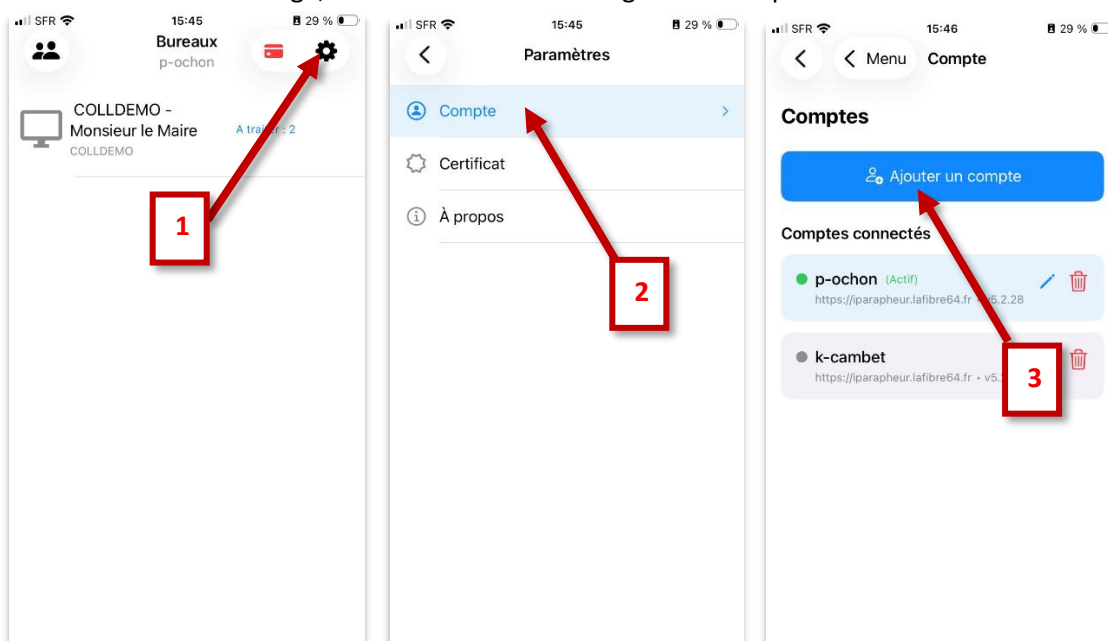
SFR 15:45 29 %
Bureaux
p-ochon
COLLDEMO - Monsieur le Maire
A trai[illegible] : 2
COLLDEMO
1

SFR 15:45 29 %
Paramètres
Compte
Certificat
À propos
2

SFR 15:46 29 %
Menu
Compte
Comptes
Ajouter un compte
Comptes connectés
p-ochon (Actif)
https://iparapheur.lafibre64.fr • v5.2.28
k-cambet
https://iparapheur.lafibre64.fr • v5.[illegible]
3